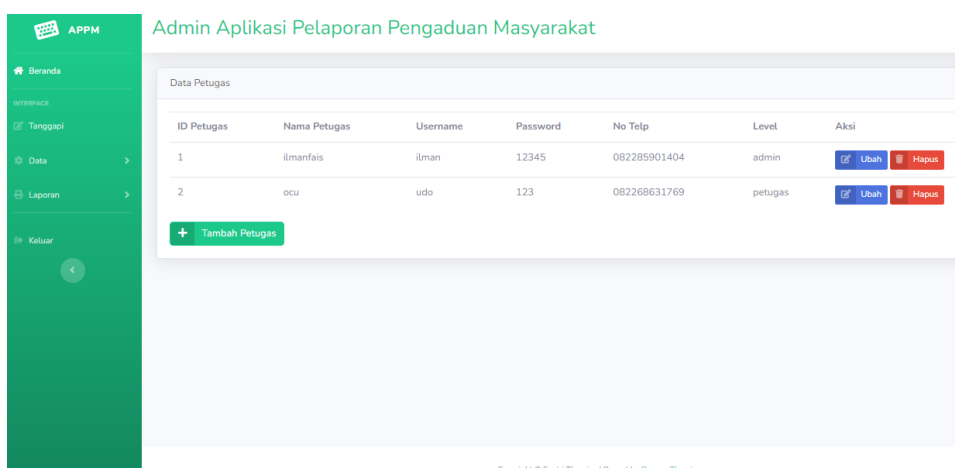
APPM

Beranda

INTERFACE

Tanggapi

Data

Laporan

Keluar

Admin Aplikasi Pelaporan Pengaduan Masyarakat

Data Petugas

| ID Petugas | Nama Petugas | Username | Password | No Telp | Level | Aksi |
|---|---|---|---|---|---|---|
| 1 | ilmanfais | ilman | 12345 | 082285901404 | admin | Ubah Hapus |
| 2 | ocu | udo | 123 | 082268631769 | petugas | Ubah Hapus |

Tambah Petugas

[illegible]